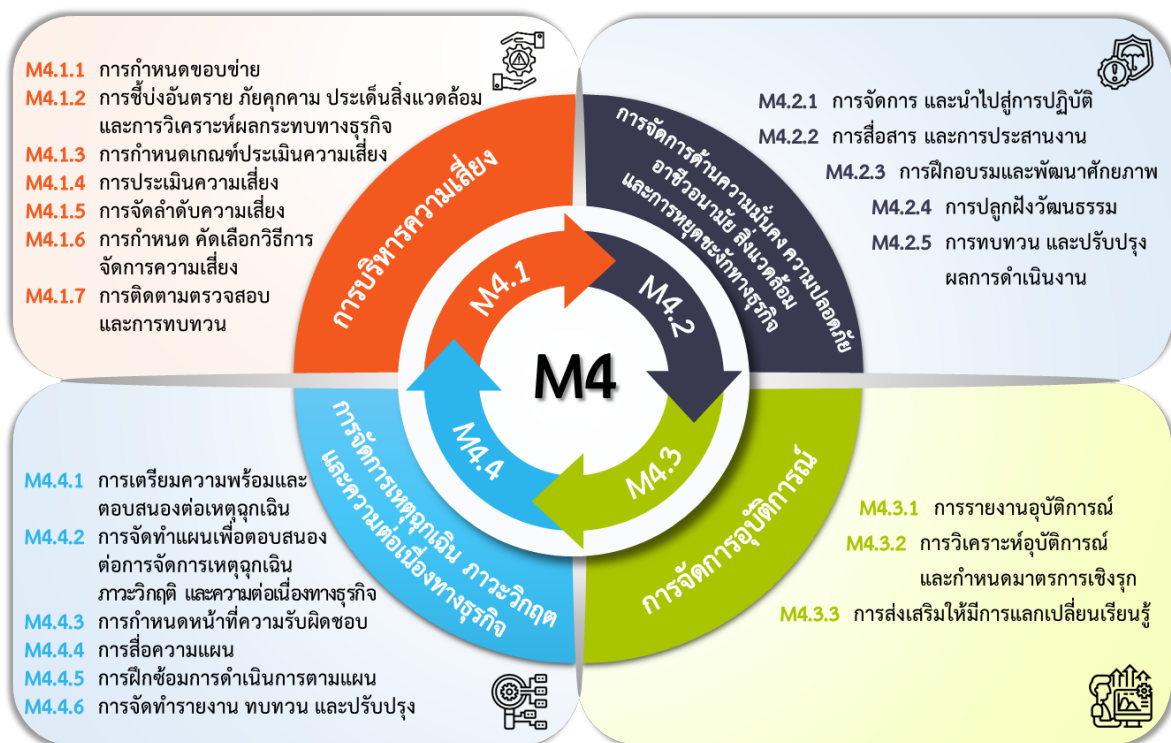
M4.1.1 การกำหนดขอบข่าย
M4.1.2 การชี้บ่งอันตราย ภัยคุกคาม ประเด็นสิ่งแวดล้อม และการวิเคราะห์ผลกระทบทางธุรกิจ
M4.1.3 การกำหนดเกณฑ์ประเมินความเสี่ยง
M4.1.4 การประเมินความเสี่ยง
M4.1.5 การจัดลำดับความเสี่ยง
M4.1.6 การกำหนด คัดเลือกวิธีการจัดการความเสี่ยง
M4.1.7 การติดตามตรวจสอบ และการทบทวน

M4.2.1 การจัดการ และนำไปสู่การปฏิบัติ
M4.2.2 การสื่อสาร และการประสานงาน
M4.2.3 การฝึกอบรมและพัฒนาศักยภาพ
M4.2.4 การปลูกฝังวัฒนธรรม
M4.2.5 การทบทวน และปรับปรุงผลการดำเนินงาน

การบริหารความเสี่ยง

การจัดการด้านความมั่นคง ความปลอดภัย อาชีวอนามัย สิ่งแวดล้อม และการหยุดชะงักทางธุรกิจ

M4.1

M4.2

M4

M4.4

M4.3

การจัดการเหตุฉุกเฉิน ภาวะวิกฤต และความต่อเนื่องทางธุรกิจ

การจัดการอุบัติการณ์

M4.4.1 การเตรียมความพร้อมและตอบสนองต่อเหตุฉุกเฉิน
M4.4.2 การจัดทำแผนเพื่อตอบสนองต่อการจัดการเหตุฉุกเฉิน ภาวะวิกฤติ และความต่อเนื่องทางธุรกิจ
M4.4.3 การกำหนดหน้าที่ความรับผิดชอบ
M4.4.4 การสื่อความแผน
M4.4.5 การฝึกซ้อมการดำเนินการตามแผน
M4.4.6 การจัดทำรายงาน ทบทวน และปรับปรุง

M4.3.1 การรายงานอุบัติการณ์
M4.3.2 การวิเคราะห์อุบัติการณ์ และกำหนดมาตรการเชิงรุก
M4.3.3 การส่งเสริมให้มีการแลกเปลี่ยนเรียนรู้